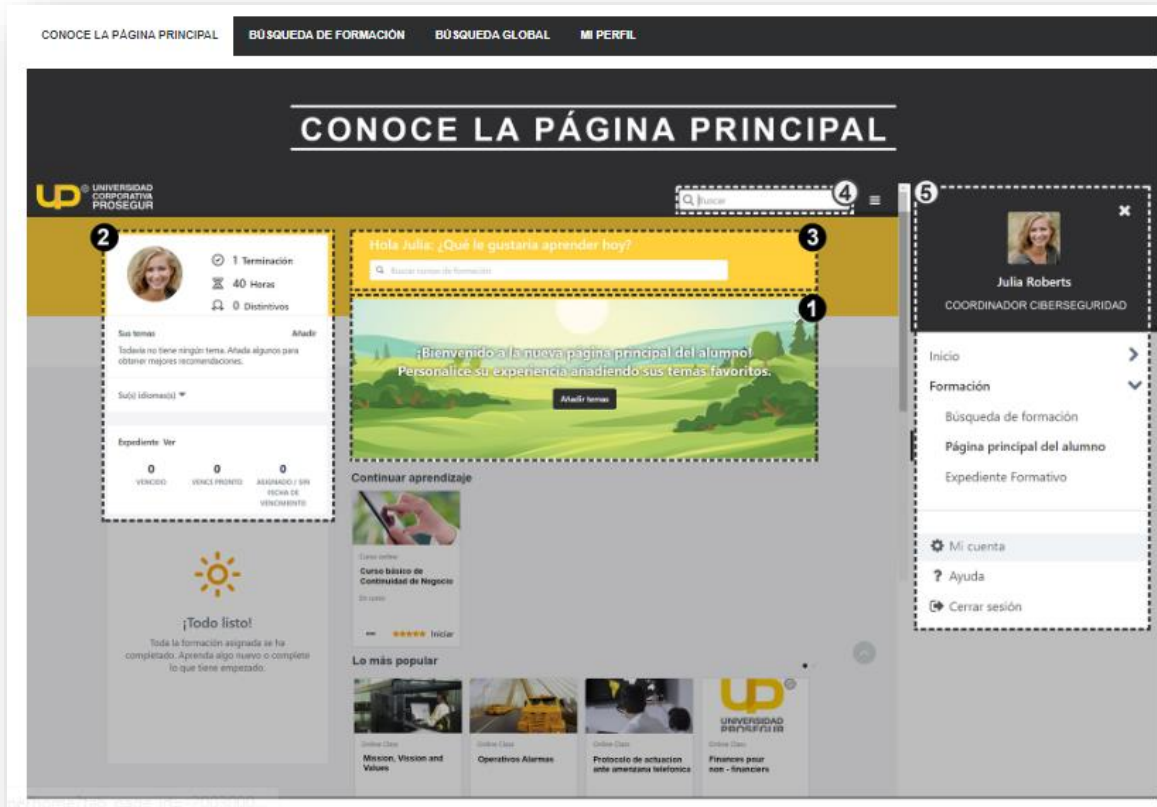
CONOCE LA PÁGINA PRINCIPAL
BÚSQUEDA DE FORMACIÓN
BÚSQUEDA GLOBAL
MI PERFIL

CONOCE LA PÁGINA PRINCIPAL

UNIVERSIDAD CORPORATIVA PROSEGUR

Buscar
4
5
2
3
1

1 Terminación
40 Horas
0 Distintivos

Sus temas
Añadir
Todavía no tiene ningún tema. Añada algunos para obtener mejores recomendaciones.

Su(s) idioma(s)

Expediente Ver
0 VENCIDO
0 VENCE PRONTO
0 ASIGNADO / SIN FECHA DE VENCIMIENTO

Hola Julia: ¿Qué le gustaría aprender hoy?
Buscar temas de formación

¡Bienvenido a la nueva página principal del alumno! Personalice su experiencia añadiendo sus temas favoritos.
Añadir temas

Continuar aprendizaje
Curso online
Curso básico de Continuidad de Negocio
En curso
Iniciar

¡Todo listo!
Toda la formación asignada se ha completado. Aprenda algo nuevo o complete lo que tiene empezado.

Lo más popular
Online Class
Mission, Vission and Values
Online Class
Operativos Alarmas
Online Class
Protocolo de actuacion ante amenzana telefonica
Online Class
Finances pour non - financiers
UNIVERSIDAD PROSEGUR

Julia Roberts
COORDINADOR CIBERSEGURIDAD

Inicio
Formación
Búsqueda de formación
Página principal del alumno
Expediente Formativo

Mi cuenta
Ayuda
Cerrar sesión